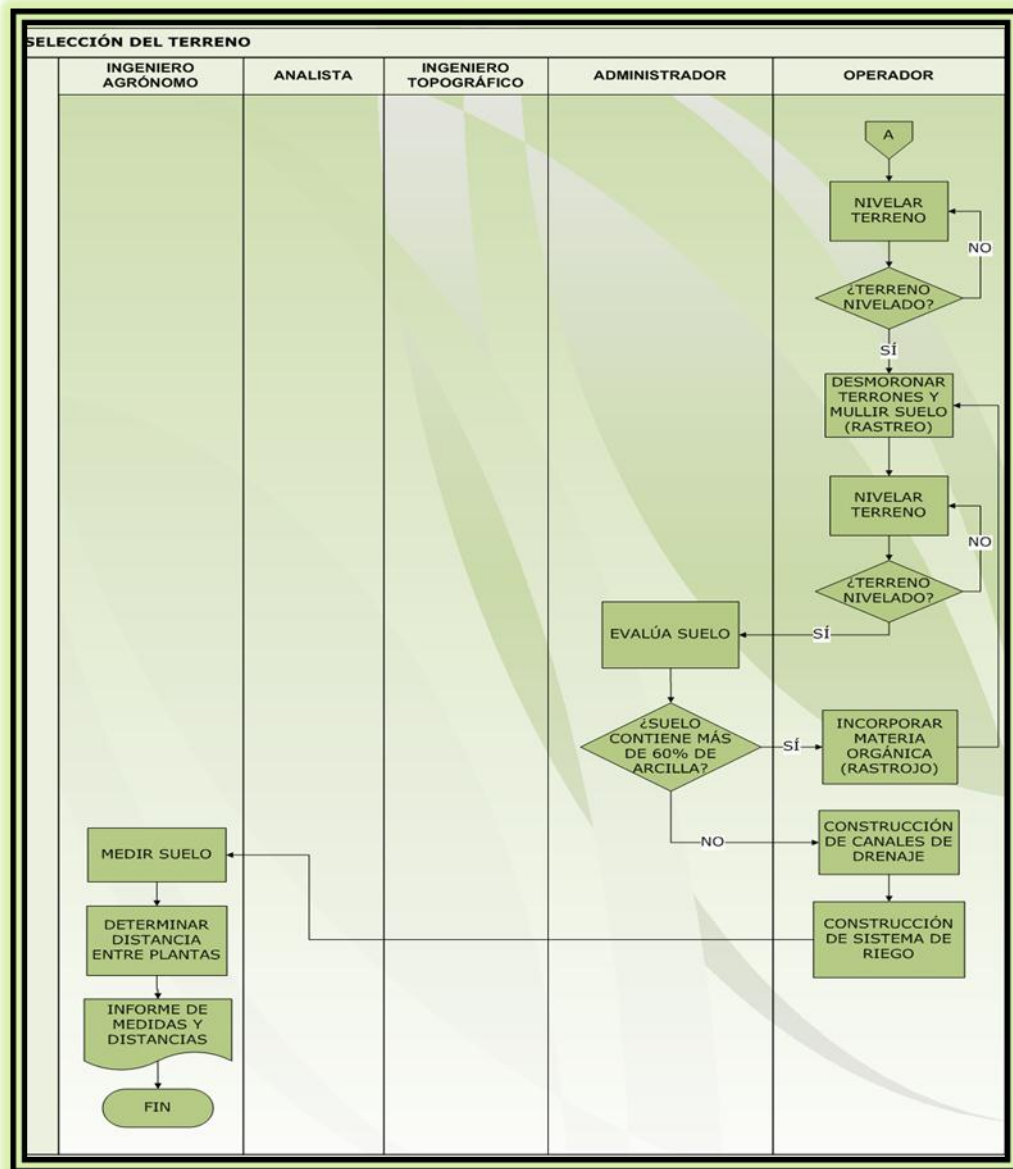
SELECCIÓN DEL TERRENO

INGENIERO AGRÓNOMO

ANALISTA

INGENIERO TOPOGRÁFICO

ADMINISTRADOR

OPERADOR

A

NIVELAR TERRENO

NO

¿TERRENO NIVELADO?

SÍ

DESMORONAR TERRONES Y MULLIR SUELO (RASTREO)

NIVELAR TERRENO

NO

¿TERRENO NIVELADO?

SÍ

EVALÚA SUELO

¿SUELO CONTIENE MÁS DE 60% DE ARCILLA?

SÍ

INCORPORAR MATERIA ORGÁNICA (RASTROJO)

NO

CONSTRUCCIÓN DE CANALES DE DRENAJE

CONSTRUCCIÓN DE SISTEMA DE RIEGO

MEDIR SUELO

DETERMINAR DISTANCIA ENTRE PLANTAS

INFORME DE MEDIDAS Y DISTANCIAS

FIN